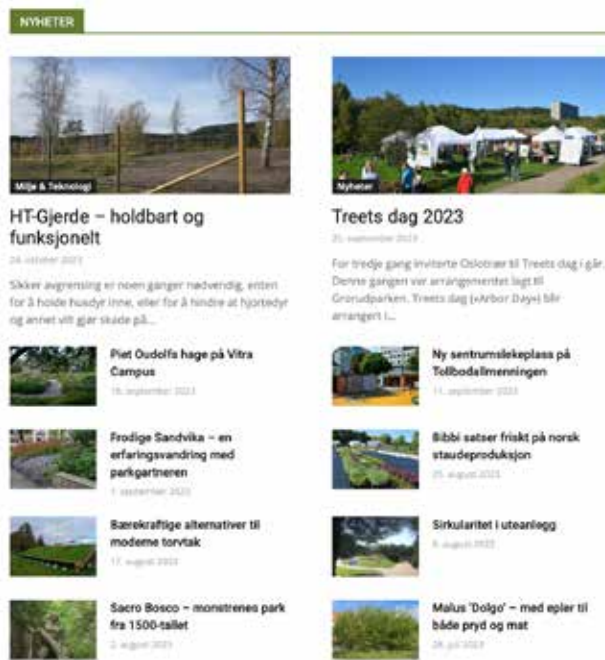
NYHETER

Miljø & Teknologi

HT-Gjerde – holdbart og funksjonelt

24. oktober 2023

Sikker avgrensing er noen ganger nødvendig, enten for å holde husdyr inne, eller for å hindre at hjortedyr og annet vilt gjør skade på...

Piet Oudolfs hage på Vitra Campus

16. september 2023

Frodige Sandvika – en erfaringsvandring med parkgartneren

1. september 2023

Bærekraftige alternativer til moderne torvtak

17. august 2023

Sacro Bosco – monstrenes park fra 1500-tallet

2. august 2023

Nyheter

Treets dag 2023

25. september 2023

For tredje gang inviterte Oslotrær til Treets dag i går. Denne gangen var arrangementet lagt til Groruddparken. Treets dag («Arbor Day») blir arrangert i...

Ny sentrumslekeplass på Tollbodallmenningen

11. september 2023

Bibbi satser friskt på norsk staudeproduksjon

25. august 2023

Sirkularitet i uteanlegg

9. august 2023

Malus 'Dolgo' – med epler til både pryd og mat

28. juli 2023